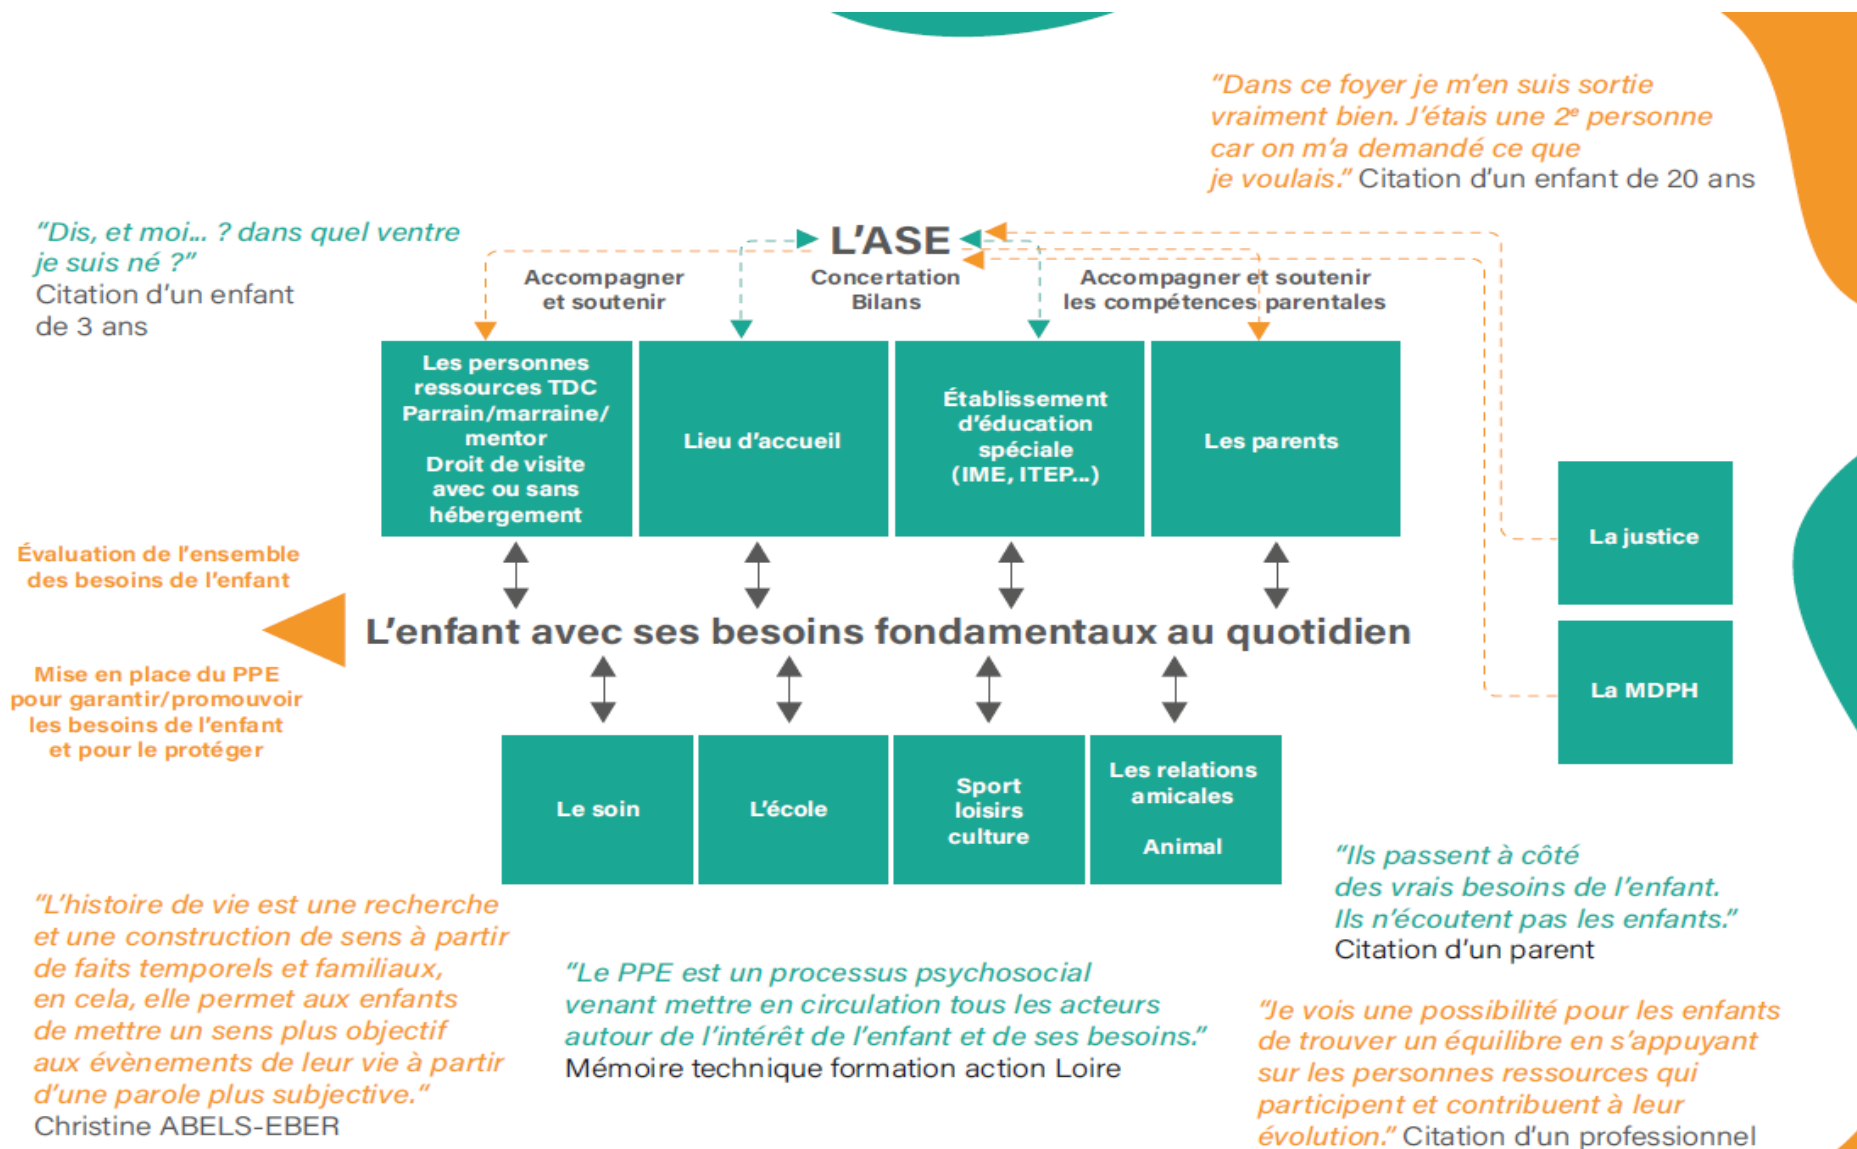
"Dans ce foyer je m'en suis sortie vraiment bien. J'étais une 2$^{e}$ personne car on m'a demandé ce que je voulais." Citation d'un enfant de 20 ans

"Dis, et moi... ? dans quel ventre je suis né ?" Citation d'un enfant de 3 ans

L'ASE

Accompagner et soutenir

Concertation Bilans

Accompagner et soutenir les compétences parentales

Les personnes ressources TDC Parrain/marraine/ mentor Droit de visite avec ou sans hébergement

Lieu d'accueil

Établissement d'éducation spéciale (IME, ITEP...)

Les parents

La justice

La MDPH

Évaluation de l'ensemble des besoins de l'enfant

L'enfant avec ses besoins fondamentaux au quotidien

Mise en place du PPE pour garantir/promouvoir les besoins de l'enfant et pour le protéger

Le soin

L'école

Sport loisirs culture

Les relations amicales

Animal

"Ils passent à côté des vrais besoins de l'enfant. Ils n'écoutent pas les enfants." Citation d'un parent

"L'histoire de vie est une recherche et une construction de sens à partir de faits temporels et familiaux, en cela, elle permet aux enfants de mettre un sens plus objectif aux évènements de leur vie à partir d'une parole plus subjective." Christine ABELS-EBER

"Le PPE est un processus psychosocial venant mettre en circulation tous les acteurs autour de l'intérêt de l'enfant et de ses besoins." Mémoire technique formation action Loire

"Je vois une possibilité pour les enfants de trouver un équilibre en s'appuyant sur les personnes ressources qui participent et contribuent à leur évolution." Citation d'un professionnel